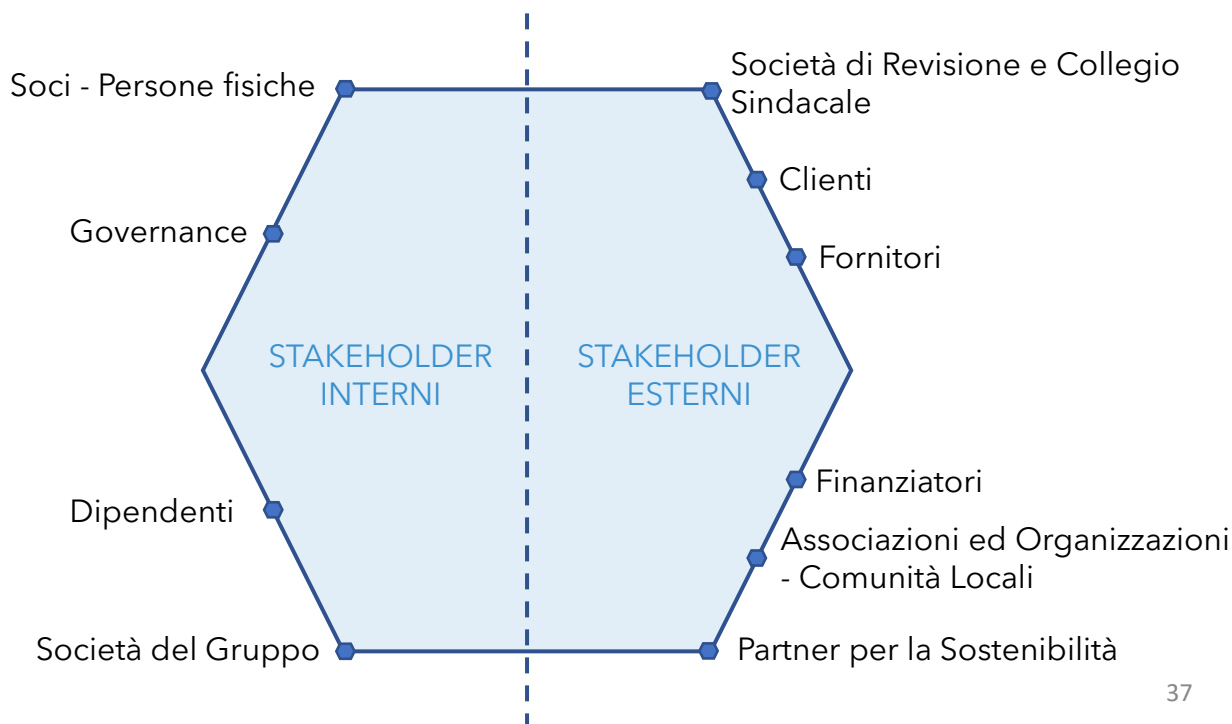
Soci - Persone fisiche

Società di Revisione e Collegio Sindacale

Clienti

Governance

Fornitori

STAKEHOLDER INTERNI

STAKEHOLDER ESTERNI

Finanziatori

Dipendenti

Associazioni ed Organizzazioni - Comunità Locali

Società del Gruppo

Partner per la Sostenibilità

37